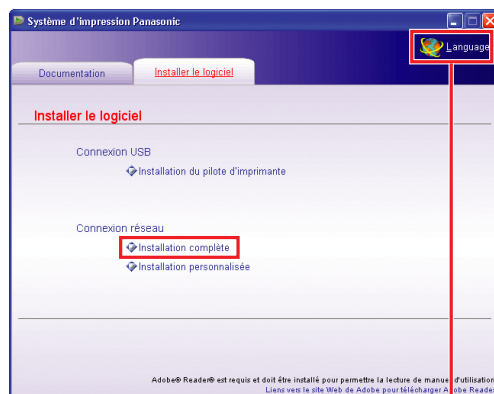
Système d'impression Panasonic

Language

Documentation

Installer le logiciel

Installer le logiciel

Connexion USB

Installation du pilote d'imprimante

Connexion réseau

Installation complète

Installation personnalisée

Adobe® Reader® est requis et doit être installé pour permettre la lecture de manue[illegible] d'utilisation
Liens vers le site Web de Adobe pour télécharger Adobe Reade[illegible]